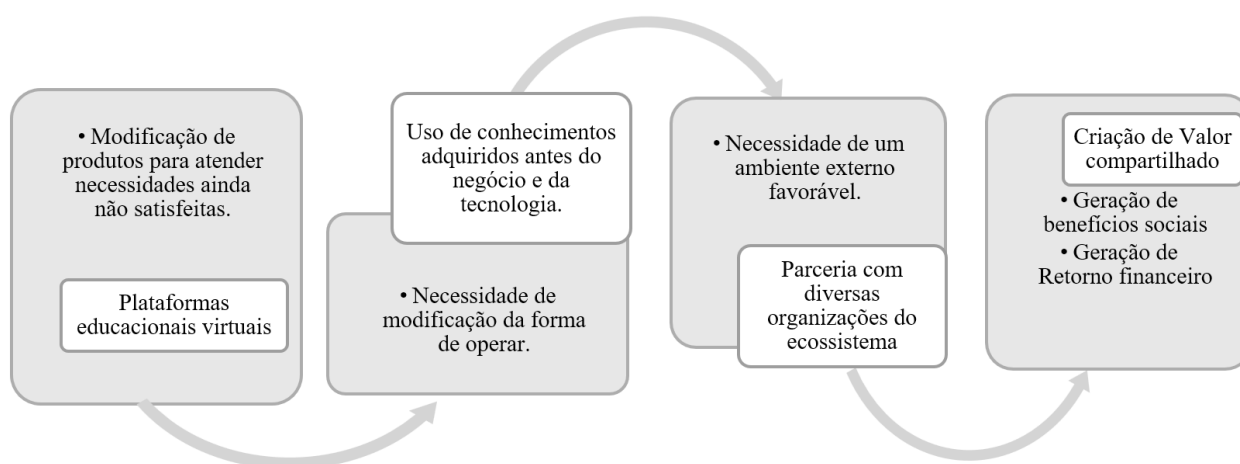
• Modificação de produtos para atender necessidades ainda não satisfeitas.

Plataformas educacionais virtuais

Uso de conhecimentos adquiridos antes do negócio e da tecnologia.

• Necessidade de modificação da forma de operar.

• Necessidade de um ambiente externo favorável.

Parceria com diversas organizações do ecossistema

Criação de Valor compartilhado

• Geração de benefícios sociais

• Geração de Retorno financeiro